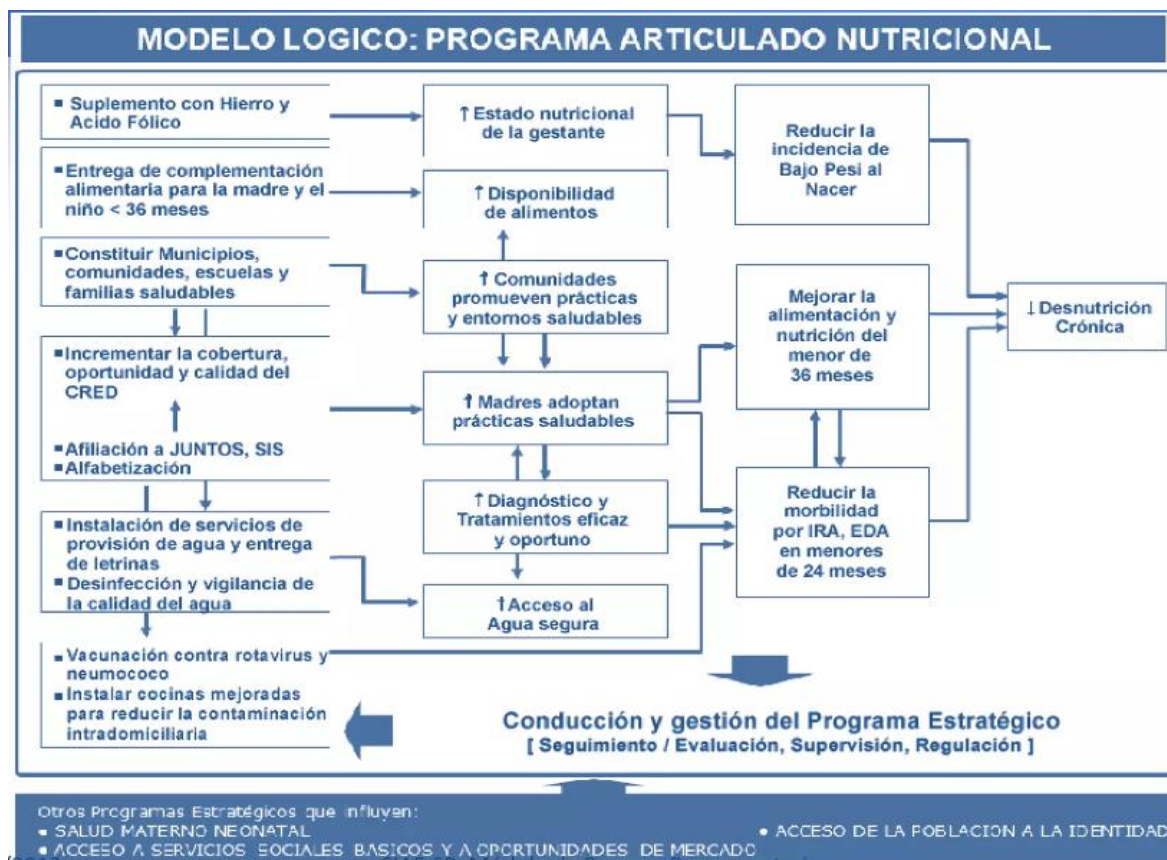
MODELO LOGICO: PROGRAMA ARTICULADO NUTRICIONAL

▪ Suplemento con Hierro y Acido Fólico

▪ Entrega de complementación alimentaria para la madre y el niño < 36 meses

▪ Constituir Municipios, comunidades, escuelas y familias saludables

▪ Incrementar la cobertura, oportunidad y calidad del CRED

▪ Afiliación a JUNTOS, SIS
▪ Alfabetización

▪ Instalación de servicios de provisión de agua y entrega de letrinas
▪ Desinfección y vigilancia de la calidad del agua

▪ Vacunación contra rotavirus y neumococo
▪ Instalar cocinas mejoradas para reducir la contaminación intradomiciliaria

↑ Estado nutricional de la gestante

↑ Disponibilidad de alimentos

↑ Comunidades promueven prácticas y entornos saludables

↑ Madres adoptan prácticas saludables

↑ Diagnóstico y Tratamientos eficaz y oportuno

↑ Acceso al Agua segura

Reducir la incidencia de Bajo Pesi al Nacer

Mejorar la alimentación y nutrición del menor de 36 meses

Reducir la morbilidad por IRA, EDA en menores de 24 meses

↓ Desnutrición Crónica

Conducción y gestión del Programa Estratégico
[ Seguimiento / Evaluación, Supervisión, Regulación ]

Otros Programas Estratégicos que influyen:
• SALUD MATERNO NEONATAL
• ACCESO A SERVICIOS SOCIALES BASICOS Y A OPORTUNIDADES DE MERCADO
• ACCESO DE LA POBLACION A LA IDENTIDAD